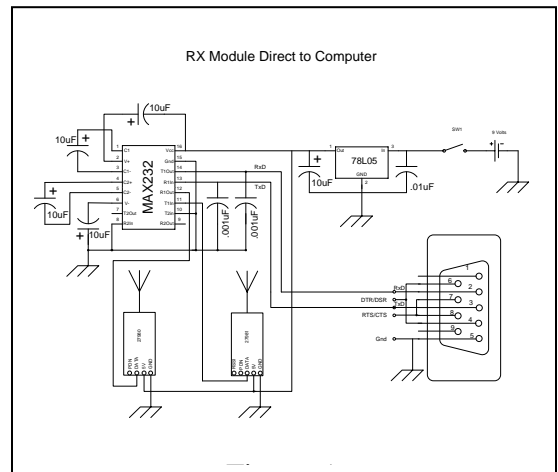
RX Module Direct to Computer

10uF
10uF
10uF
10uF
MAX232
C1
V+
C1-
C2+
C2-
V-
T2Out
R2In
Vcc
Gnd
T1Out
R1In
R1Out
T1In
T2In
R2Out
1
2
3
4
5
6
7
8
16
15
14
13
12
11
10
9
RxD
TxD
.001uF
.001uF
78L05
Out
GND
In
1
2
3
10uF
.01uF
SW1
9 Volts
RxD
DTR/DSR
TxD
RTS/CTS
Gnd
1
2
3
4
5
6
7
8
9